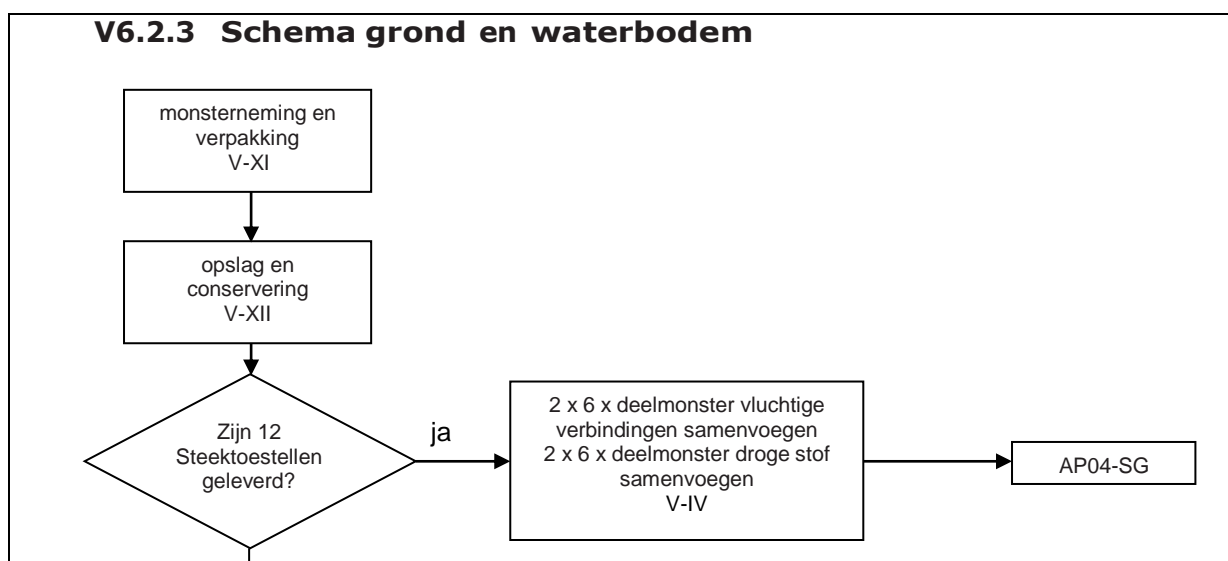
V6.2.3 Schema grond en waterbodem

monsterneming en verpakking V-XI

opslag en conservering V-XII

Zijn 12 Steektoestellen geleverd?

ja

2 x 6 x deelmonster vluchtige verbindingen samenvoegen
2 x 6 x deelmonster droge stof samenvoegen
V-IV

AP04-SG